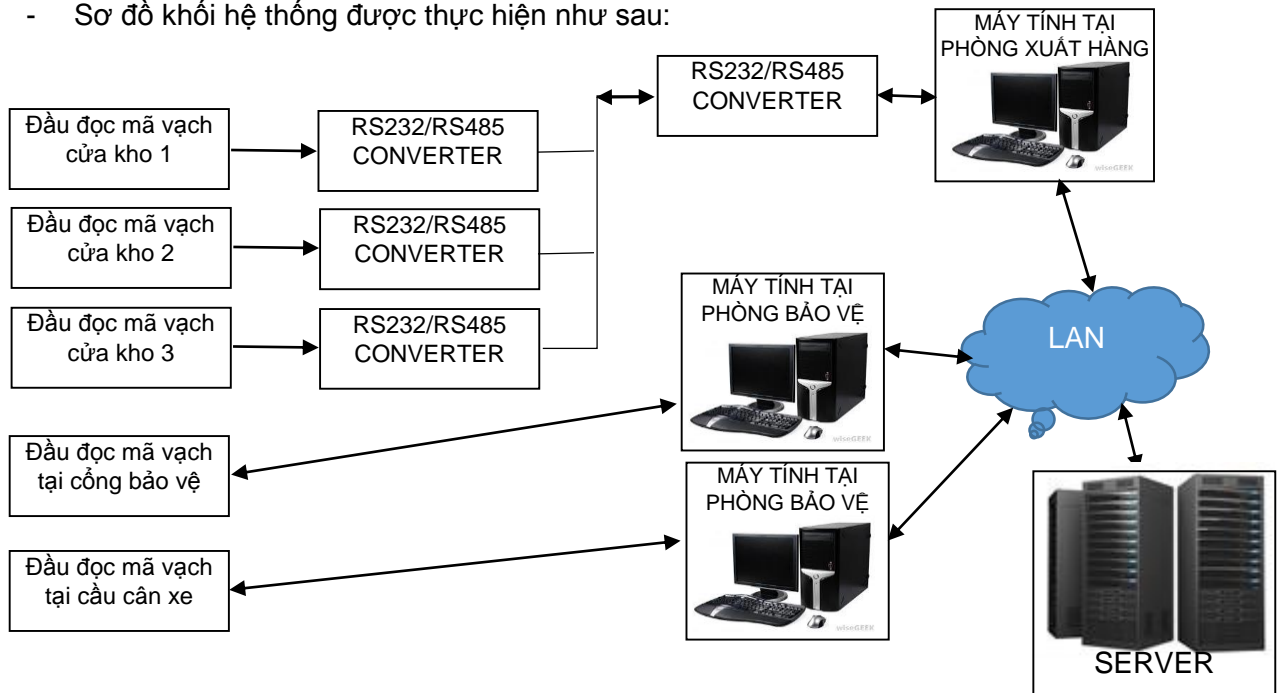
- Sơ đồ khối hệ thống được thực hiện như sau:

MÁY TÍNH TẠI PHÒNG XUẤT HÀNG

RS232/RS485 CONVERTER

Đầu đọc mã vạch cửa kho 1

RS232/RS485 CONVERTER

Đầu đọc mã vạch cửa kho 2

RS232/RS485 CONVERTER

Đầu đọc mã vạch cửa kho 3

RS232/RS485 CONVERTER

MÁY TÍNH TẠI PHÒNG BẢO VỆ

LAN

Đầu đọc mã vạch tại cổng bảo vệ

MÁY TÍNH TẠI PHÒNG BẢO VỆ

Đầu đọc mã vạch tại cầu cân xe

SERVER